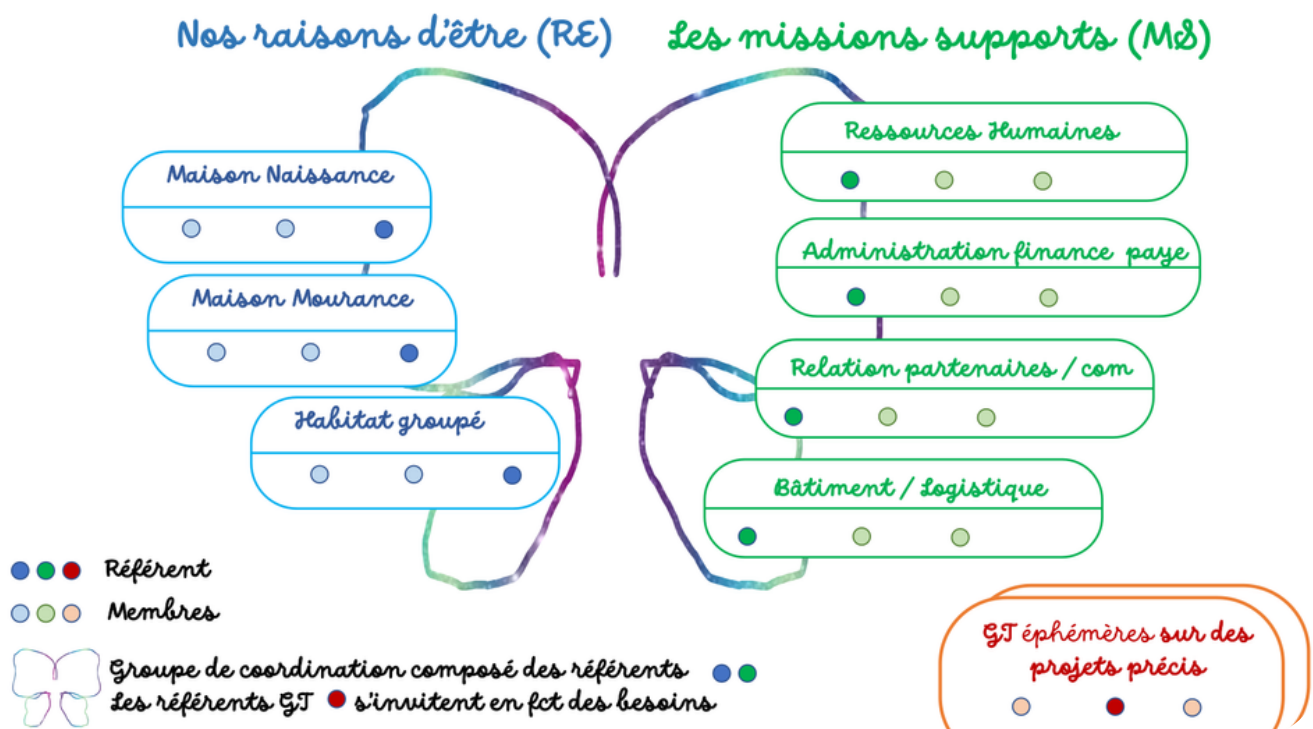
Nos raisons d'être (RE)

Les missions supports (MS)

Maison Naissance

Maison Mourance

Habitat groupé

Ressources Humaines

Administration finance paye

Relation partenaires / com

Bâtiment / Logistique

Référent

Membres

Groupe de coordination composé des référents
Les référents GT s'invitent en fct des besoins

GT éphémères sur des projets précis